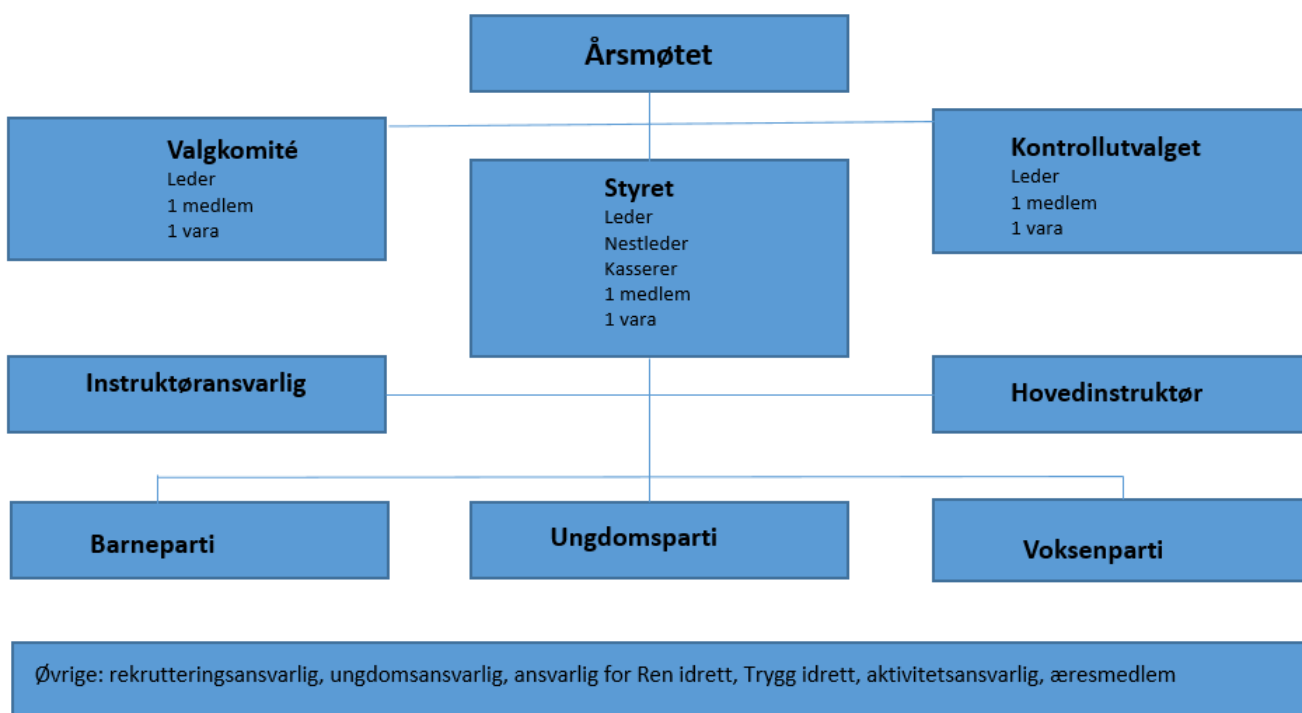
Årsmøtet

Valgkomité
Leder
1 medlem
1 vara

Styret
Leder
Nestleder
Kasserer
1 medlem
1 vara

Kontrollutvalget
Leder
1 medlem
1 vara

Instruktøransvarlig

Hovedinstruktør

Barneparti

Ungdomsparti

Voksenparti

Øvrige: rekrutteringsansvarlig, ungdomsansvarlig, ansvarlig for Ren idrett, Trygg idrett, aktivitetsansvarlig, æresmedlem